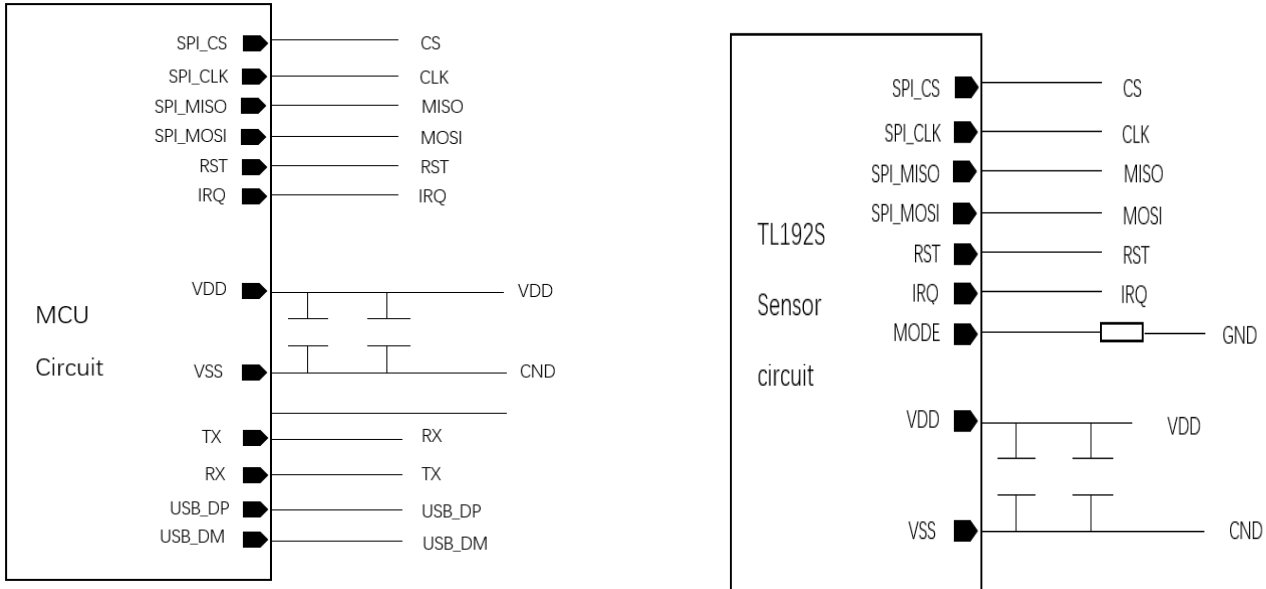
SPI_CS CS
SPI_CLK CLK
SPI_MISO MISO
SPI_MOSI MOSI
RST RST
IRQ IRQ

MCU
Circuit

VDD VDD
VSS CND

TX RX
RX TX
USB_DP USB_DP
USB_DM USB_DM

TL192S
Sensor
circuit

SPI_CS CS
SPI_CLK CLK
SPI_MISO MISO
SPI_MOSI MOSI
RST RST
IRQ IRQ
MODE GND

VDD VDD
VSS CND